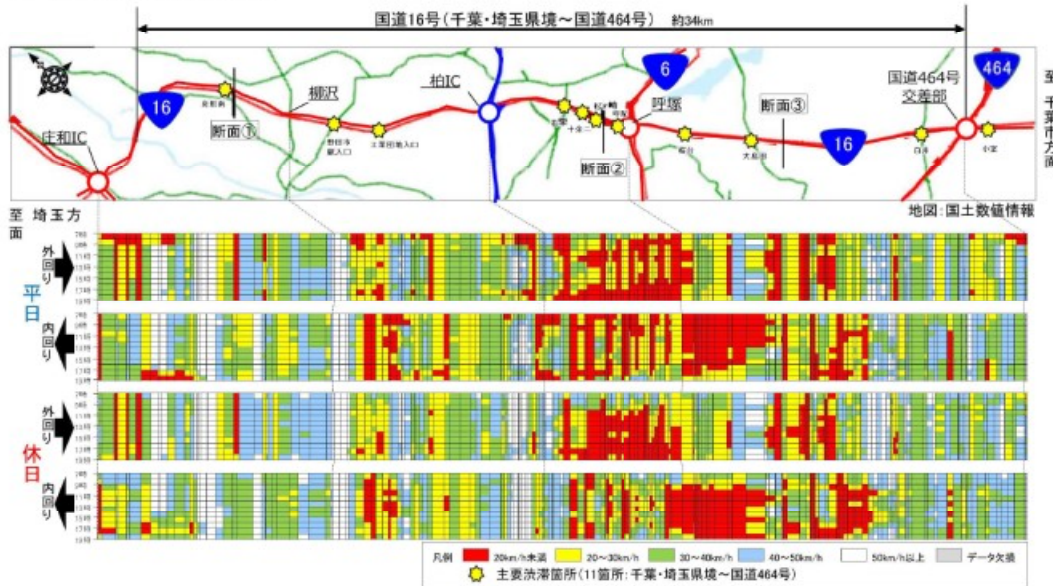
国道16号（千葉・埼玉県境〜国道464号） 約34km

16
柳沢
柏IC
6
464
国道464号
交差部
呼塚
断面①
断面②
断面③
庄和IC
16
至 千葉市方面

至 埼玉方面

地図：国土数値情報

平日
外回り
内回り

休日
外回り
内回り

凡例
20km/h未満
20〜30km/h
30〜40km/h
40〜50km/h
50km/h以上
データ欠損
主要渋滞箇所（11箇所：千葉・埼玉県境〜国道464号）